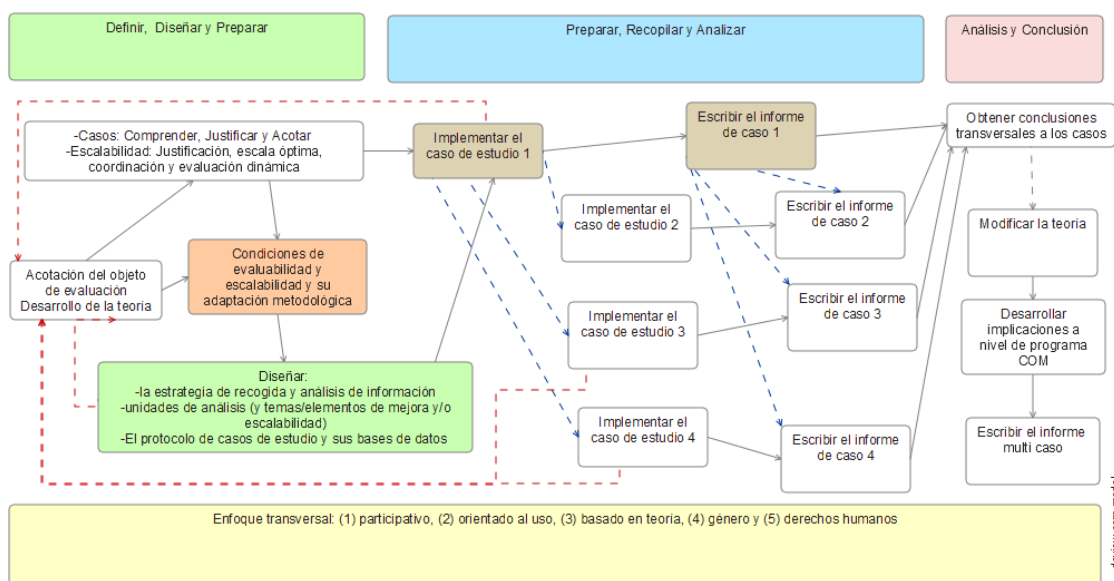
Definir, Diseñar y Preparar

Preparar, Recopilar y Analizar

Análisis y Conclusión

-Casos: Comprender, Justificar y Acotar
-Escalabilidad: Justificación, escala óptima, coordinación y evaluación dinámica

Implementar el caso de estudio 1

Escribir el informe de caso 1

Obtener conclusiones transversales a los casos

Implementar el caso de estudio 2

Escribir el informe de caso 2

Modificar la teoria

Acotación del objeto de evaluación
Desarrollo de la teoria

Condiciones de evaluabilidad y escalabilidad y su adaptación metodológica

Implementar el caso de estudio 3

Escribir el informe de caso 3

Desarrollar implicaciones a nivel de programa COM

Diseñar:
-la estrategia de recogida y análisis de información
-unidades de análisis (y temas/elementos de mejora y/o escalabilidad)
-El protocolo de casos de estudio y sus bases de datos

Implementar el caso de estudio 4

Escribir el informe de caso 4

Escribir el informe multi caso

Enfoque transversal: (1) participativo, (2) orientado al uso, (3) basado en teoria, (4) género y (5) derechos humanos